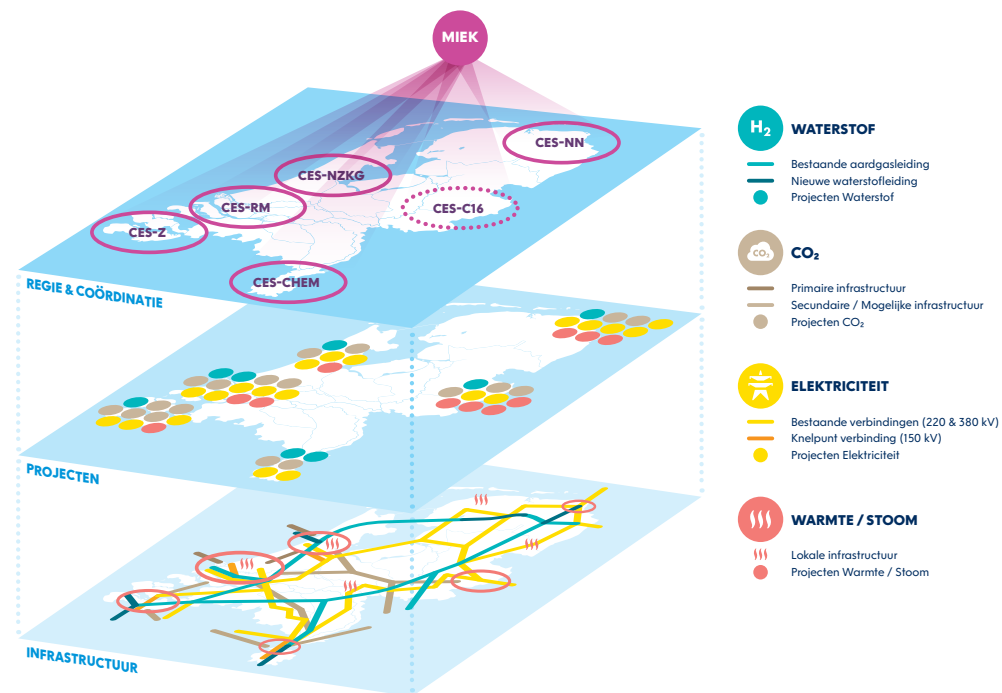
MIEK

CES-NN
CES-NZKG
CES-RM
CES-C16
CES-Z
CES-CHEM

REGIE & COÖRDINATIE

PROJECTEN

INFRASTRUCTUUR

$H_2$ WATERSTOF
Bestaande aardgasleiding
Nieuwe waterstofleiding
Projecten Waterstof

$CO_2$ $CO_2$
Primaire infrastructuur
Secundaire / Mogelijke infrastructuur
Projecten $CO_2$

ELEKTRICITEIT
Bestaande verbindingen (220 & 380 kV)
Knelpunt verbinding (150 kV)
Projecten Elektriciteit

WARMTE / STOOM
Lokale infrastructuur
Projecten Warmte / Stoom